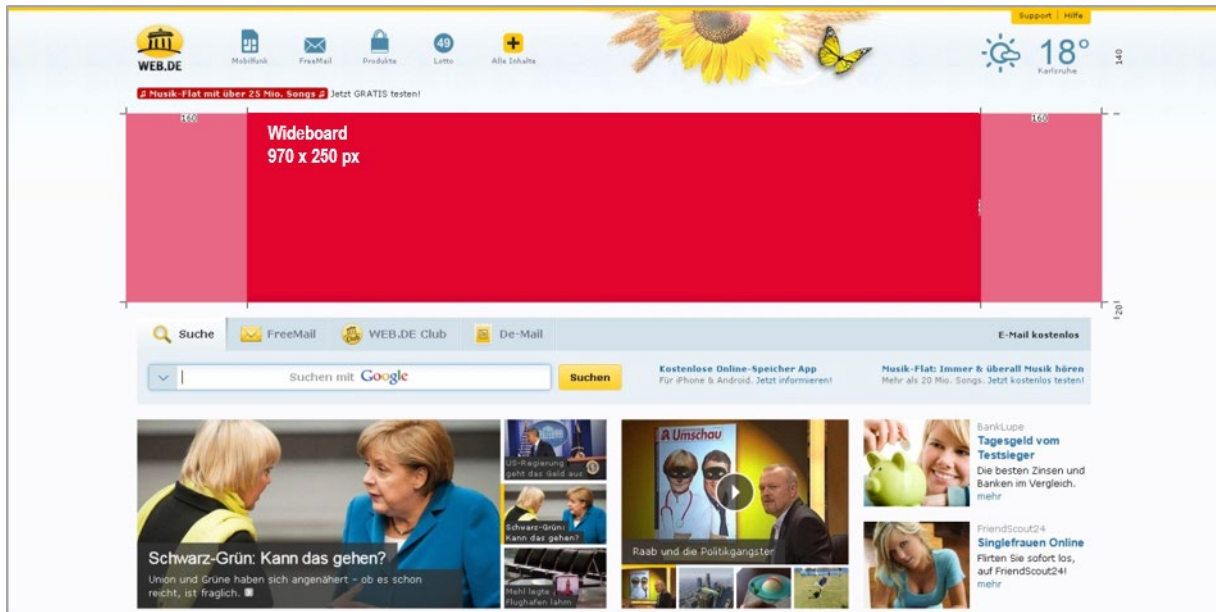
WEB.DE

MobilFunk FreeMail Produkte 49 Lotto Alle Inhalte

Support | Hilfe

18° Karlsruhe

140

Musik-Flat mit über 25 Mio. Songs Jetzt GRATIS testen!

160

160

Wideboard
970 x 250 px

20

Suche FreeMail WEB.DE Club De-Mail E-Mail kostenlos

Suchen mit Google Suchen

Kostenlose Online-Speicher App
Für iPhone & Android. Jetzt informieren!

Musik-Flat: Immer & überall Musik hören
Mehr als 20 Mio. Songs. Jetzt kostenlos testen!

Schwarz-Grün: Kann das gehen?
Union und Grüne haben sich angenähert - ob es schon reicht, ist fraglich.

US-Regierung geht das Geld aus

Schwarz-Grün: Kann das gehen?

Mehl legte Flughafen lahm

Umschau

Raab und die Politikgangster

BankLupe
Tagesgeld vom Testsieger
Die besten Zinsen und Banken im Vergleich.
mehr

FriendScout24
Singlefrauen Online
Flirten Sie sofort los, auf FriendScout24!
mehr